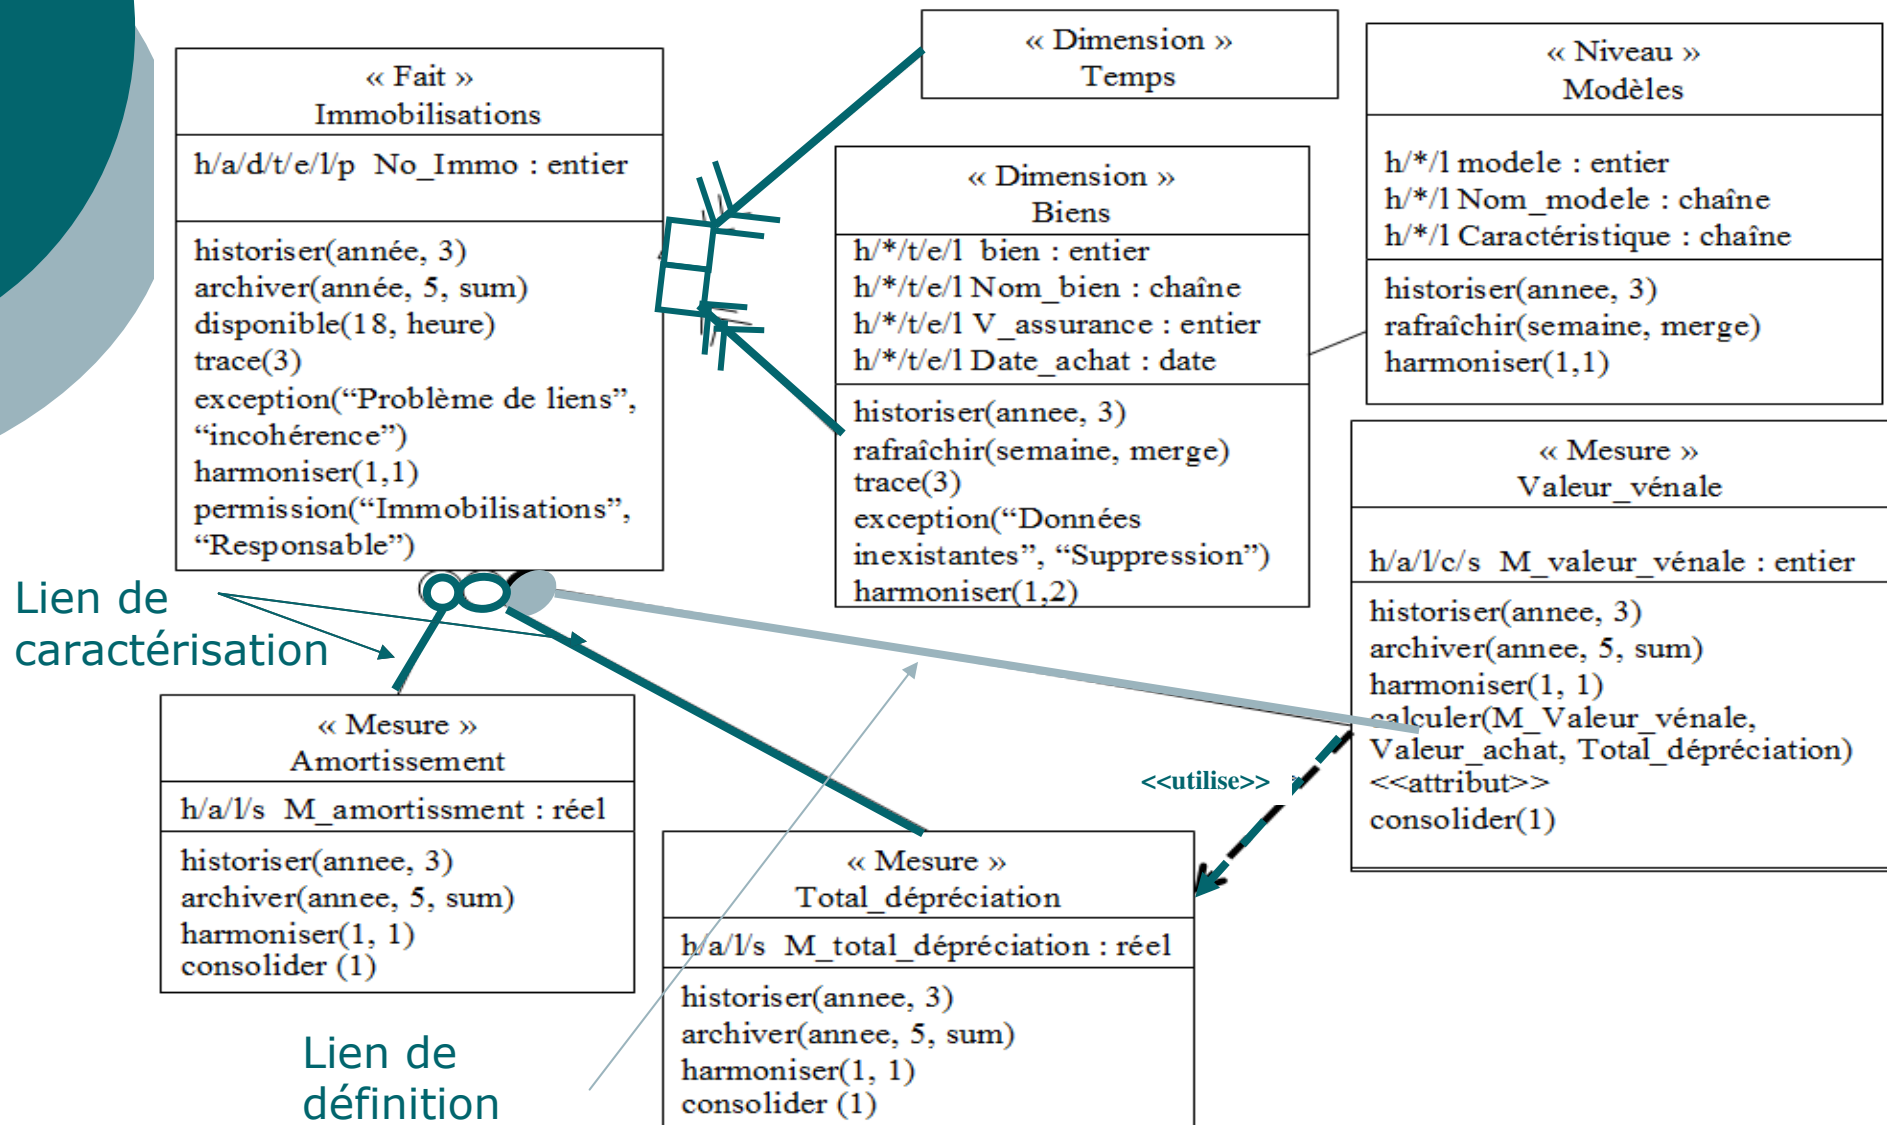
« Fait »
Immobilisations

h/a/d/t/e/l/p No_Immo : entier

historiser(année, 3)
archiver(année, 5, sum)
disponible(18, heure)
trace(3)
exception("Problème de liens", "incohérence")
harmoniser(1,1)
permission("Immobilisations", "Responsable")

« Dimension »
Temps

« Dimension »
Biens

h/*/t/e/l bien : entier
h/*/t/e/l Nom_bien : chaîne
h/*/t/e/l V_assurance : entier
h/*/t/e/l Date_achat : date

historiser(annee, 3)
rafraîchir(semaine, merge)
trace(3)
exception("Données inexistantes", "Suppression")
harmoniser(1,2)

« Niveau »
Modèles

h/*/l modele : entier
h/*/l Nom_modele : chaîne
h/*/l Caractéristique : chaîne

historiser(annee, 3)
rafraîchir(semaine, merge)
harmoniser(1,1)

« Mesure »
Valeur_vénale

h/a/l/c/s M_valeur_vénale : entier

historiser(annee, 3)
archiver(annee, 5, sum)
harmoniser(1, 1)
calculer(M_Valeur_vénale, Valeur_achat, Total_dépréciation)
<<attribut>>
consolider(1)

Lien de caractérisation

<<utilise>>

« Mesure »
Amortissement

h/a/l/s M_amortissment : réel

historiser(annee, 3)
archiver(annee, 5, sum)
harmoniser(1, 1)
consolider (1)

« Mesure »
Total_dépréciation

h/a/l/s M_total_dépréciation : réel

historiser(annee, 3)
archiver(annee, 5, sum)
harmoniser(1, 1)
consolider (1)

Lien de définition